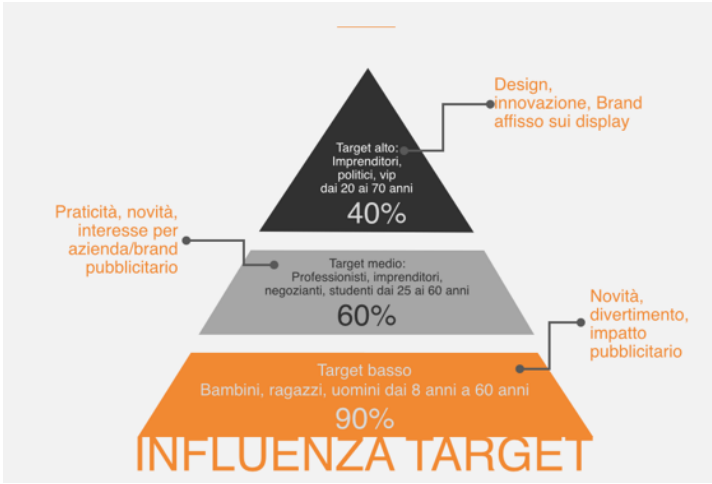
Design, innovazione, Brand affisso sui display

Target alto: Imprenditori, politici, vip dai 20 ai 70 anni
40%

Praticità, novità, interesse per azienda/brand pubblicitario

Target medio: Professionisti, imprenditori, negozianti, studenti dai 25 ai 60 anni
60%

Novità, divertimento, impatto pubblicitario

Target basso
Bambini, ragazzi, uomini dai 8 anni a 60 anni
90%

INFLUENZA TARGET